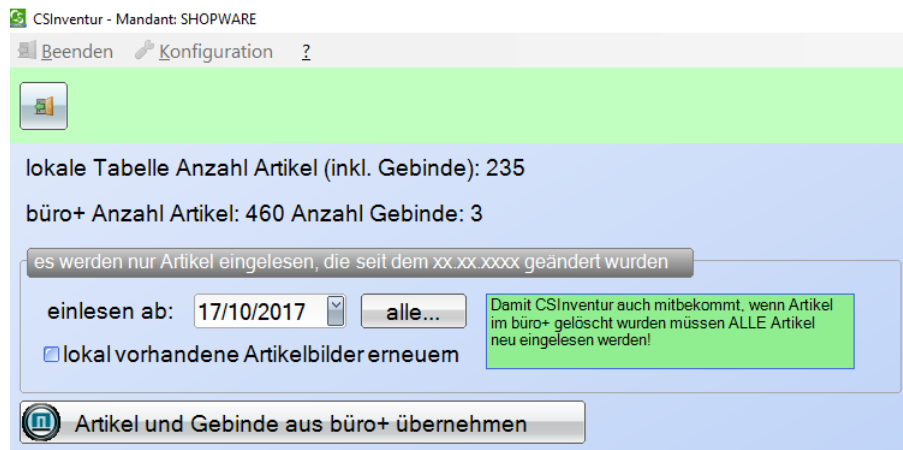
CSInventur - Mandant: SHOPWARE

Beenden Konfiguration ?

lokale Tabelle Anzahl Artikel (inkl. Gebinde): 235

büro+ Anzahl Artikel: 460 Anzahl Gebinde: 3

es werden nur Artikel eingelesen, die seit dem xx.xx.xxxx geändert wurden

einlesen ab: 17/10/2017 alle...

Damit CSInventur auch mitbekommt, wenn Artikel im büro+ gelöscht wurden müssen ALLE Artikel neu eingelesen werden!

lokal vorhandene Artikelbilder erneuern

Artikel und Gebinde aus büro+ übernehmen